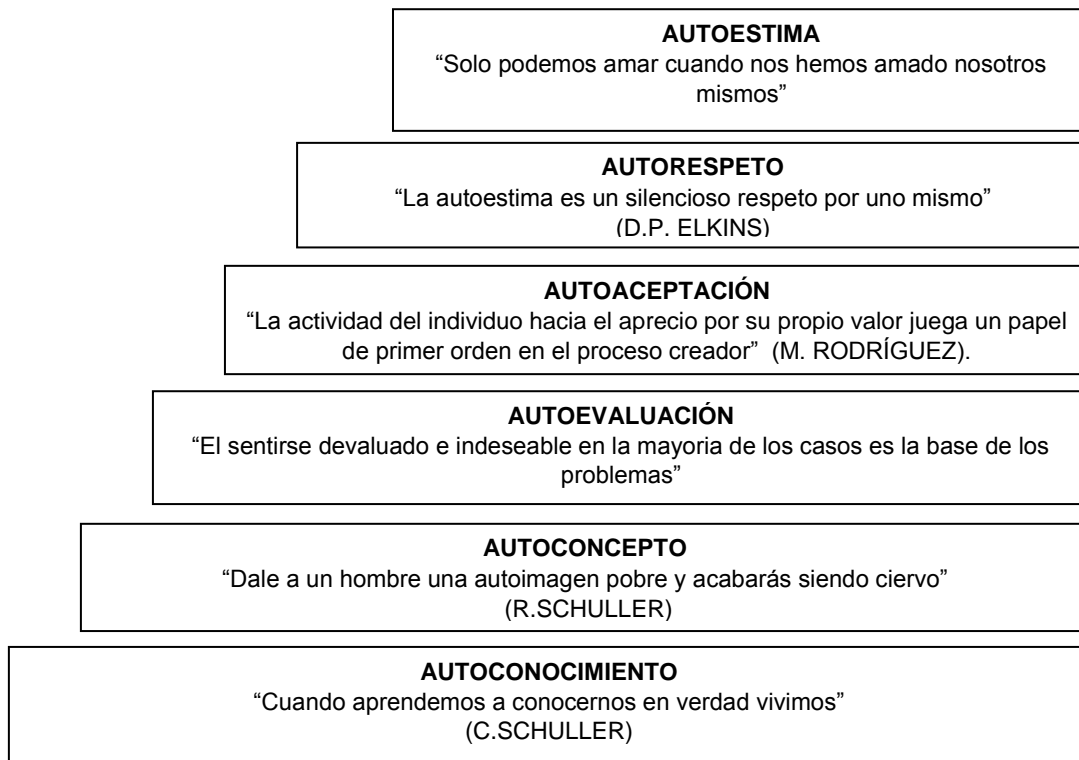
AUTOESTIMA
“Solo podemos amar cuando nos hemos amado nosotros mismos”

AUTORESPETO
“La autoestima es un silencioso respeto por uno mismo” (D.P. ELKINS)

AUTOACEPTACIÓN
“La actividad del individuo hacia el aprecio por su propio valor juega un papel de primer orden en el proceso creador” (M. RODRÍGUEZ).

AUTOEVALUACIÓN
“El sentirse devaluado e indeseable en la mayoria de los casos es la base de los problemas”

AUTOCONCEPTO
“Dale a un hombre una autoimagen pobre y acabarás siendo ciervo” (R.SCHULLER)

AUTOCONOCIMIENTO
“Cuando aprendemos a conocernos en verdad vivimos” (C.SCHULLER)